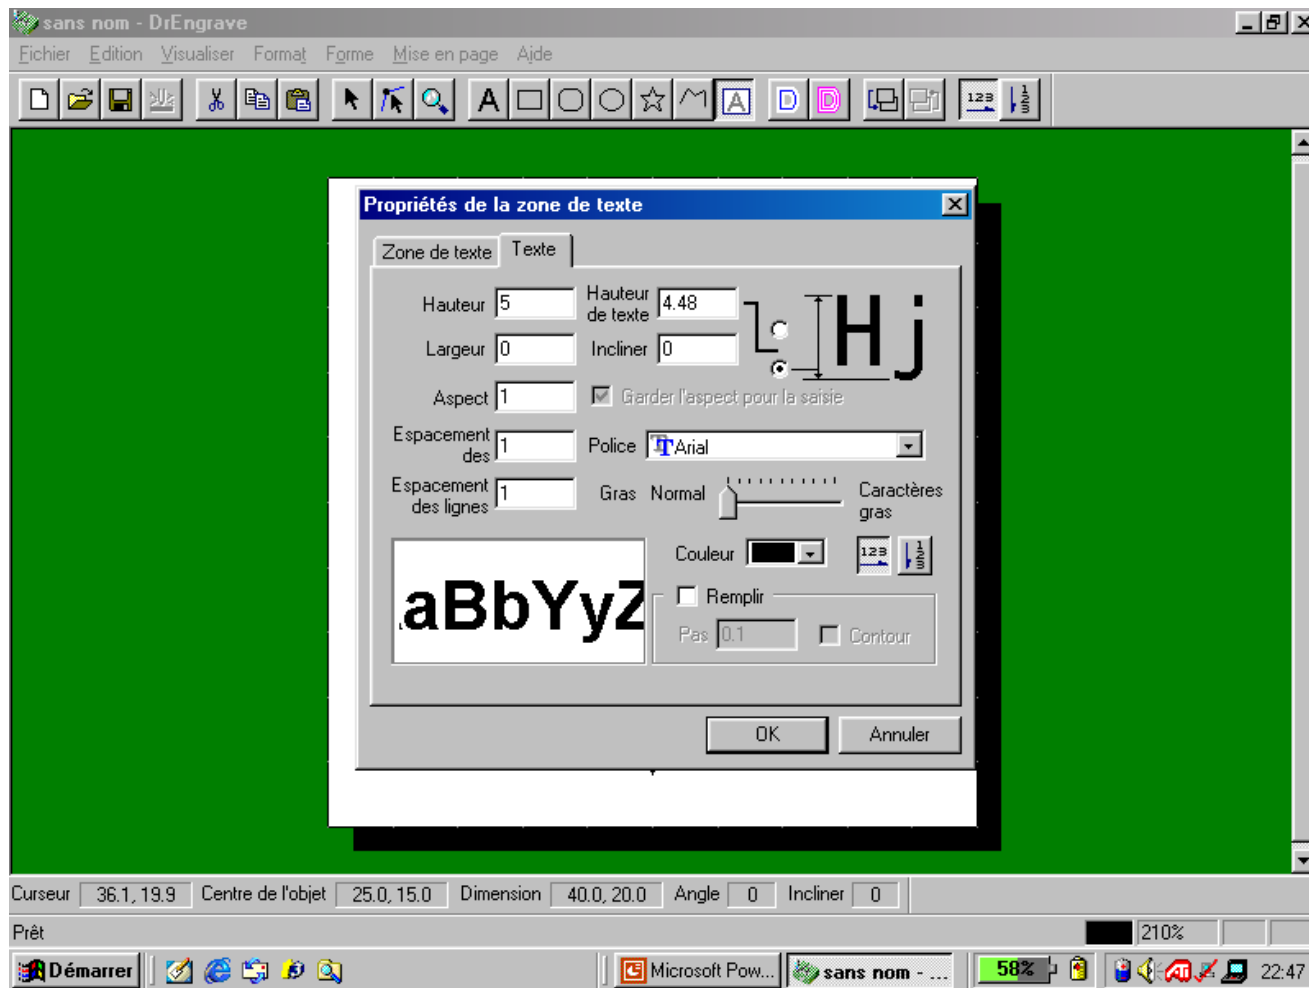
sans nom - DrEngrave

Fichier Edition Visualiser Format Forme Mise en page Aide

A D D 123

Propriétés de la zone de texte

Zone de texte Texte

Hauteur 5
Hauteur de texte 4.48
Largeur 0
Incliner 0
Aspect 1
Garder l'aspect pour la saisie
Espacement des 1
Police Arial
Espacement des lignes 1
Gras Normal
Caractères gras
Couleur
123
Remplir
Pas 0.1
Contour
aBbYyZ
Hj

OK Annuler

Curseur 36.1, 19.9 Centre de l'objet 25.0, 15.0 Dimension 40.0, 20.0 Angle 0 Incliner 0

Prêt 210%

Démarrer Microsoft Pow... sans nom - ... 58% 22:47